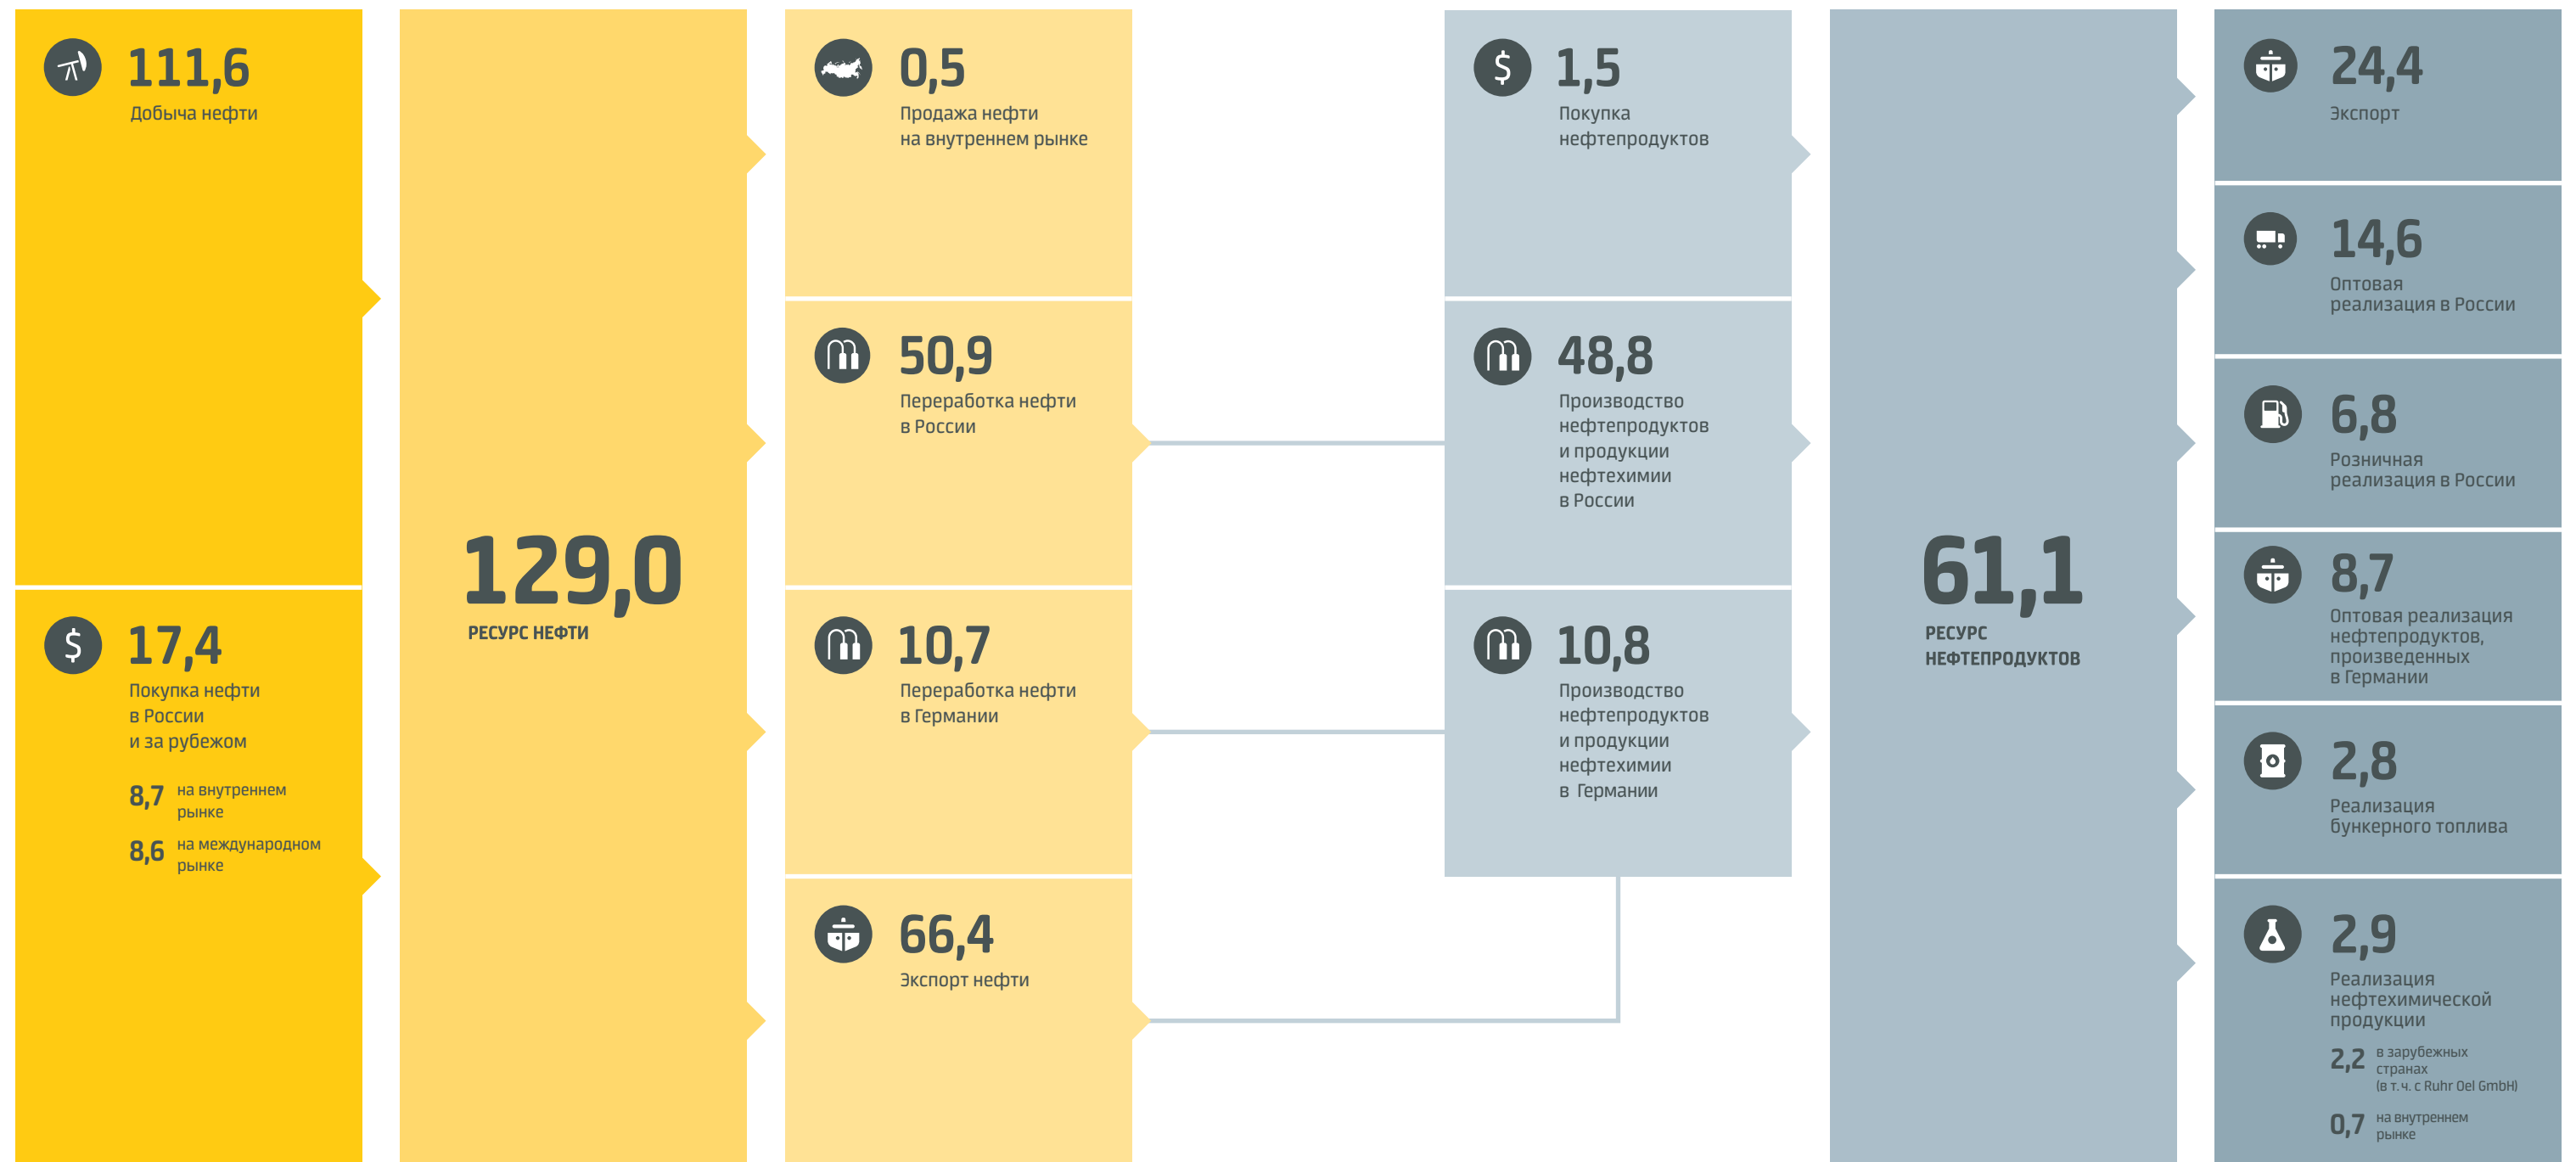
111,6
Добыча нефти

17,4
Покупка нефти в России и за рубежом

8,7 на внутреннем рынке

8,6 на международном рынке

129,0
РЕСУРС НЕФТИ

0,5
Продажа нефти на внутреннем рынке

50,9
Переработка нефти в России

10,7
Переработка нефти в Германии

66,4
Экспорт нефти

1,5
Покупка нефтепродуктов

48,8
Производство нефтепродуктов и продукции нефтехимии в России

10,8
Производство нефтепродуктов и продукции нефтехимии в Германии

61,1
РЕСУРС НЕФТЕПРОДУКТОВ

24,4
Экспорт

14,6
Оптовая реализация в России

6,8
Розничная реализация в России

8,7
Оптовая реализация нефтепродуктов, произведенных в Германии

2,8
Реализация бункерного топлива

2,9
Реализация нефтехимической продукции

2,2 в зарубежных странах (в т. ч. с Ruhr Oel GmbH)

0,7 на внутреннем рынке